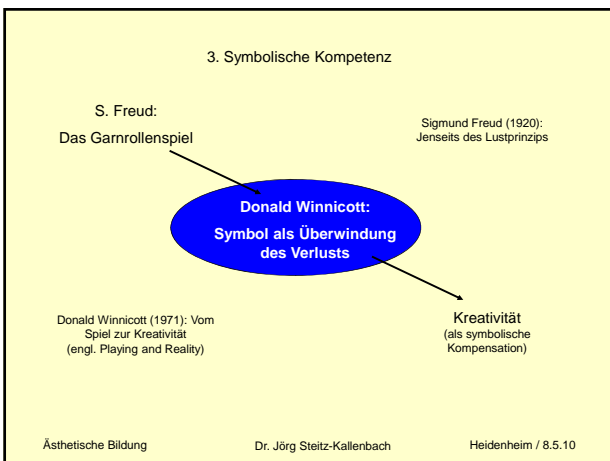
3. Symbolische Kompetenz

S. Freud:

Das Garnrollenspiel

Sigmund Freud (1920): Jenseits des Lustprinzips

Donald Winnicott:

Symbol als Überwindung des Verlusts

Donald Winnicott (1971): Vom Spiel zur Kreativität (engl. Playing and Reality)

Kreativität (als symbolische Kompensation)

Ästhetische Bildung

Dr. Jörg Steitz-Kallenbach

Heidenheim / 8.5.10